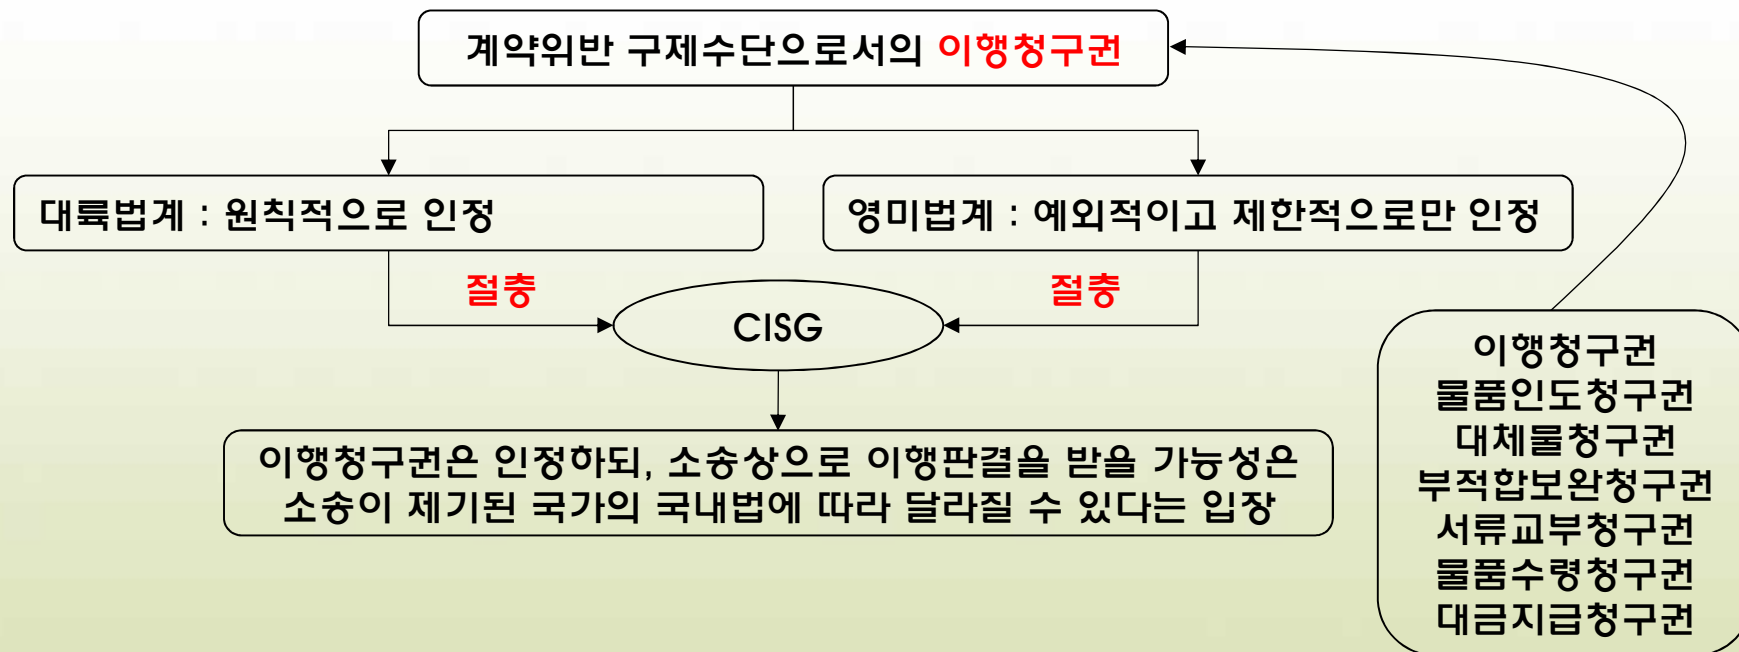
계약위반 구제수단으로서의 이행청구권

대륙법계 : 원칙적으로 인정

영미법계 : 예외적이고 제한적으로만 인정

절충

절충

CISG

이행청구권은 인정하되, 소송상으로 이행판결을 받을 가능성은 소송이 제기된 국가의 국내법에 따라 달라질 수 있다는 입장

이행청구권
물품인도청구권
대체물청구권
부적합보완청구권
서류교부청구권
물품수령청구권
대금지급청구권